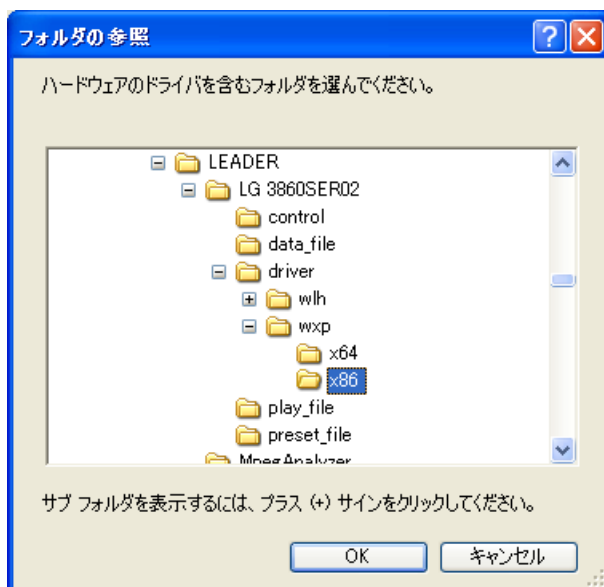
フォルダの参照

ハードウェアのドライバを含むフォルダを選んでください。

LEADER
LG 3860SER02
control
data_file
driver
wlh
wxp
x64
x86
play_file
preset_file
MpegAnalyzer

サブ フォルダを表示するには、プラス (+) サインをクリックしてください。

OK
キャンセル